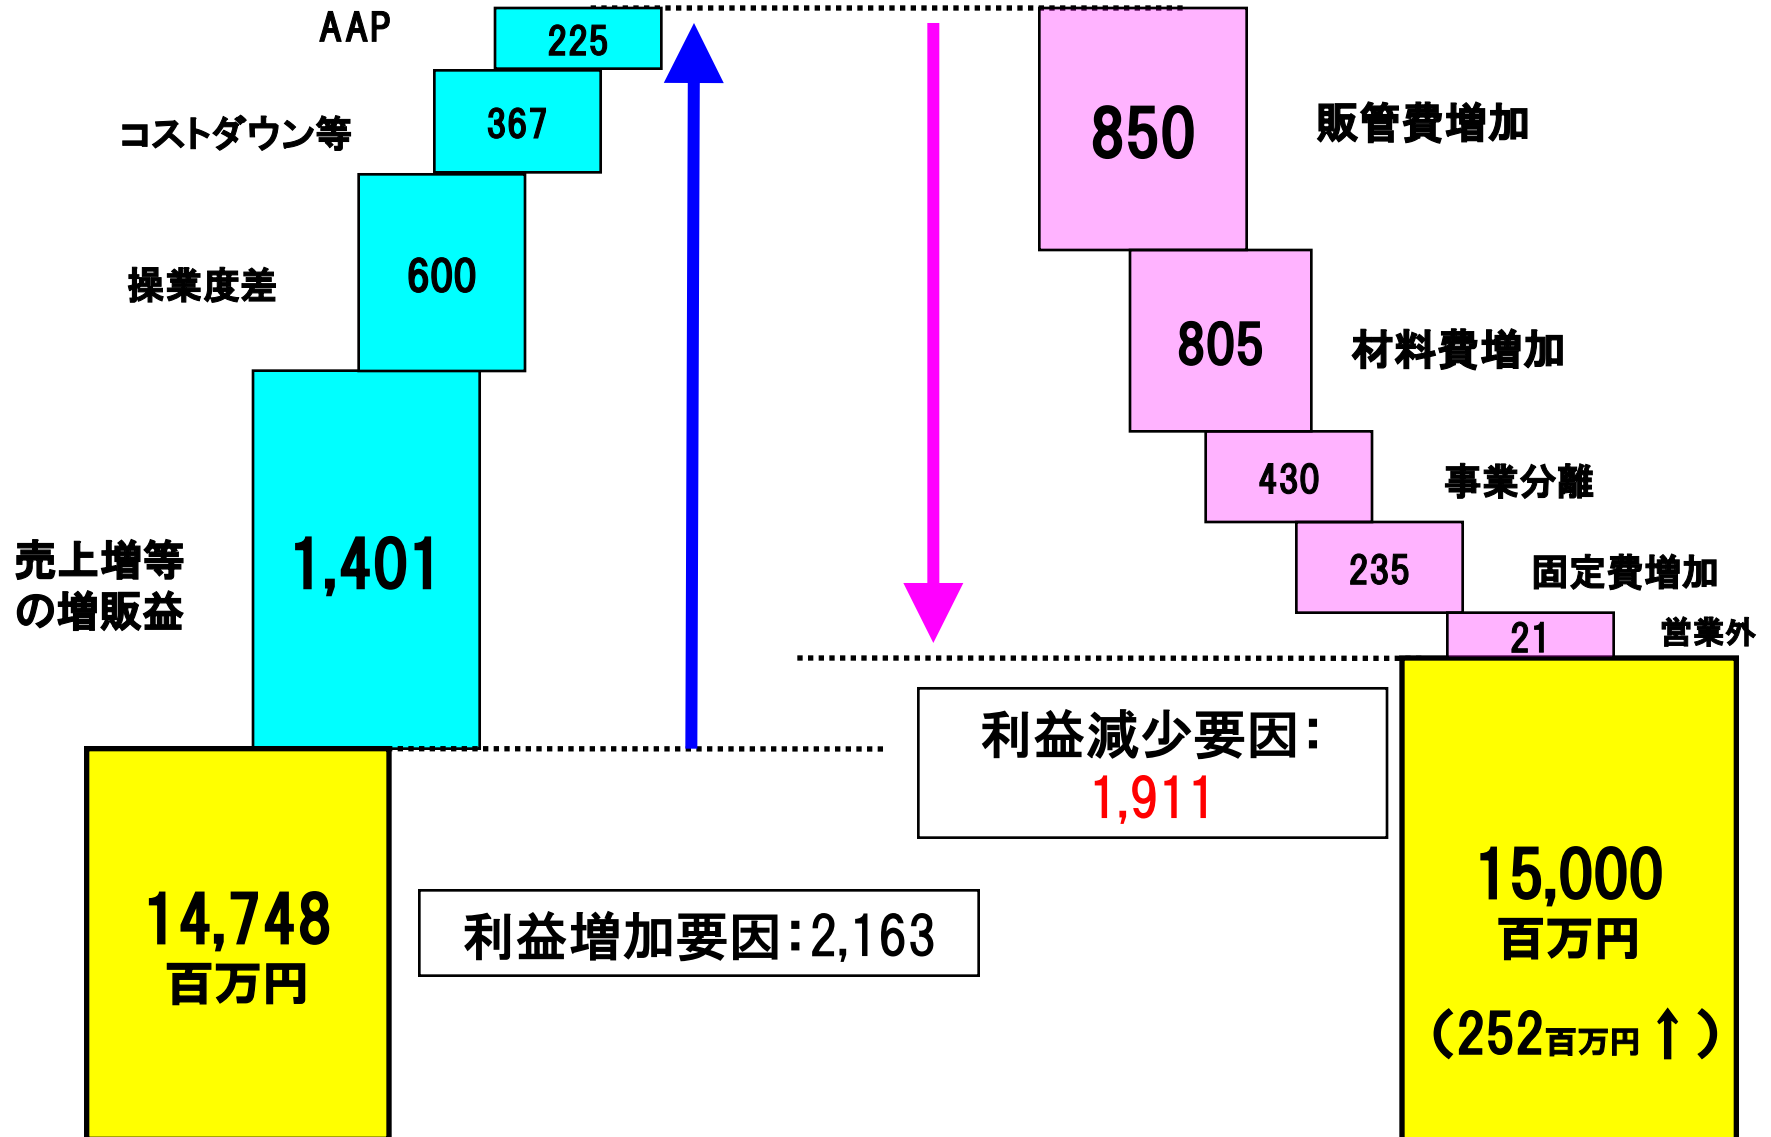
AAP
225
コストダウン等
367
操業度差
600
売上増等の増販益
1,401
14,748
百万円
利益増加要因:2,163
850
販管費増加
805
材料費増加
430
事業分離
235
固定費増加
21
営業外
利益減少要因:
1,911
15,000
百万円
(252百万円↑)